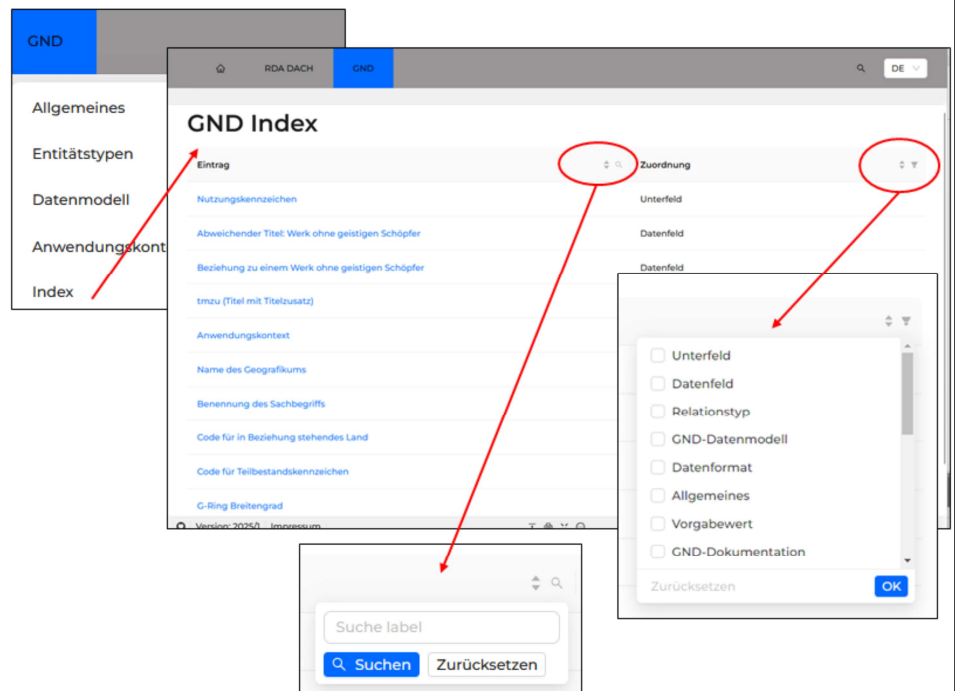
GND

Allgemeines

Entitätstypen

Datenmodell

Anwendungskont

Index

RDA DACH GND DE

GND Index

| Eintrag | Zuordnung |
|---|---|
| Nutzungskennzeichen | Unterfeld |
| Abweichender Titel: Werk ohne geistigen Schöpfer | Datenfeld |
| Beziehung zu einem Werk ohne geistigen Schöpfer | Datenfeld |
| tmzu (Titel mit Titelzusatz) | |
| Anwendungskontext | |
| Name des Geografikums | |
| Benennung des Sachbegriffs | |
| Code für in Beziehung stehendes Land | |
| Code für Teilbestandskennzeichen | |
| G-Ring Breitengrad | |

Version: 2025/1 Impressum

Unterfeld
Datenfeld
Relationstyp
GND-Datenmodell
Datenformat
Allgemeines
Vorgabewert
GND-Dokumentation

Zurücksetzen OK

Suche label

Suchen Zurücksetzen